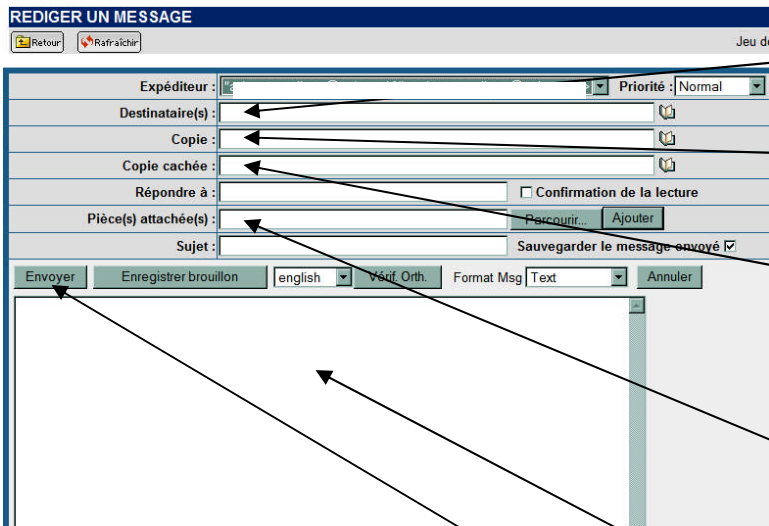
REDIGER UN MESSAGE

Retour Rafraîchir

Jeu de

Expéditeur : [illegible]

Priorité : Normal

Destinataire(s) :

Copie :

Copie cachée :

Répondre à :

Confirmation de la lecture

Pièce(s) attachée(s) :

Parcourir... Ajouter

Sujet :

Sauvegarder le message envoyé

Envoyer Enregistrer brouillon english Vérif. Orth. Format Msg Text Annuler